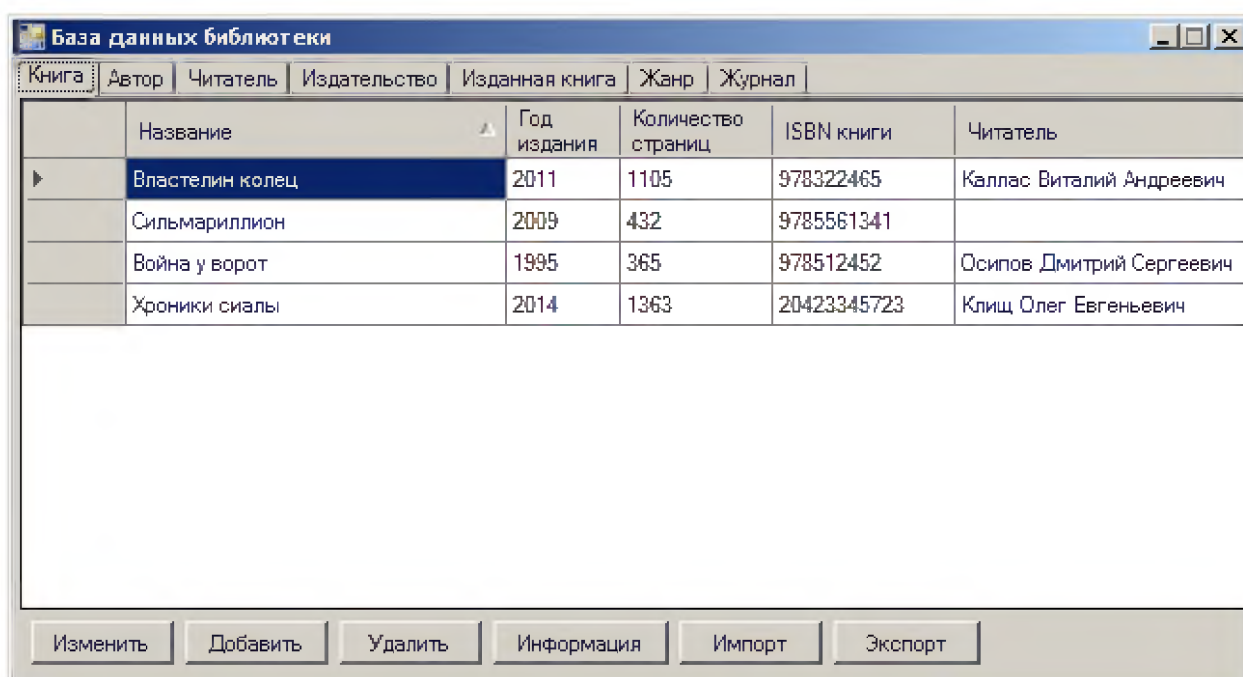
База данных библиотеки

Книга | Автор | Читатель | Издательство | Изданная книга | Жанр | Журнал

| Название | Год издания | Количество страниц | ISBN книги | Читатель |
|---|---|---|---|---|
| Властелин колец | 2011 | 1105 | 978322465 | Каллас Виталий Андреевич |
| Сильмариллион | 2009 | 432 | 9785561341 | |
| Война у ворот | 1995 | 365 | 978512452 | Осипов Дмитрий Сергеевич |
| Хроники сиалы | 2014 | 1363 | 20423345723 | Клищ Олег Евгеньевич |

Изменить | Добавить | Удалить | Информация | Импорт | Экспорт